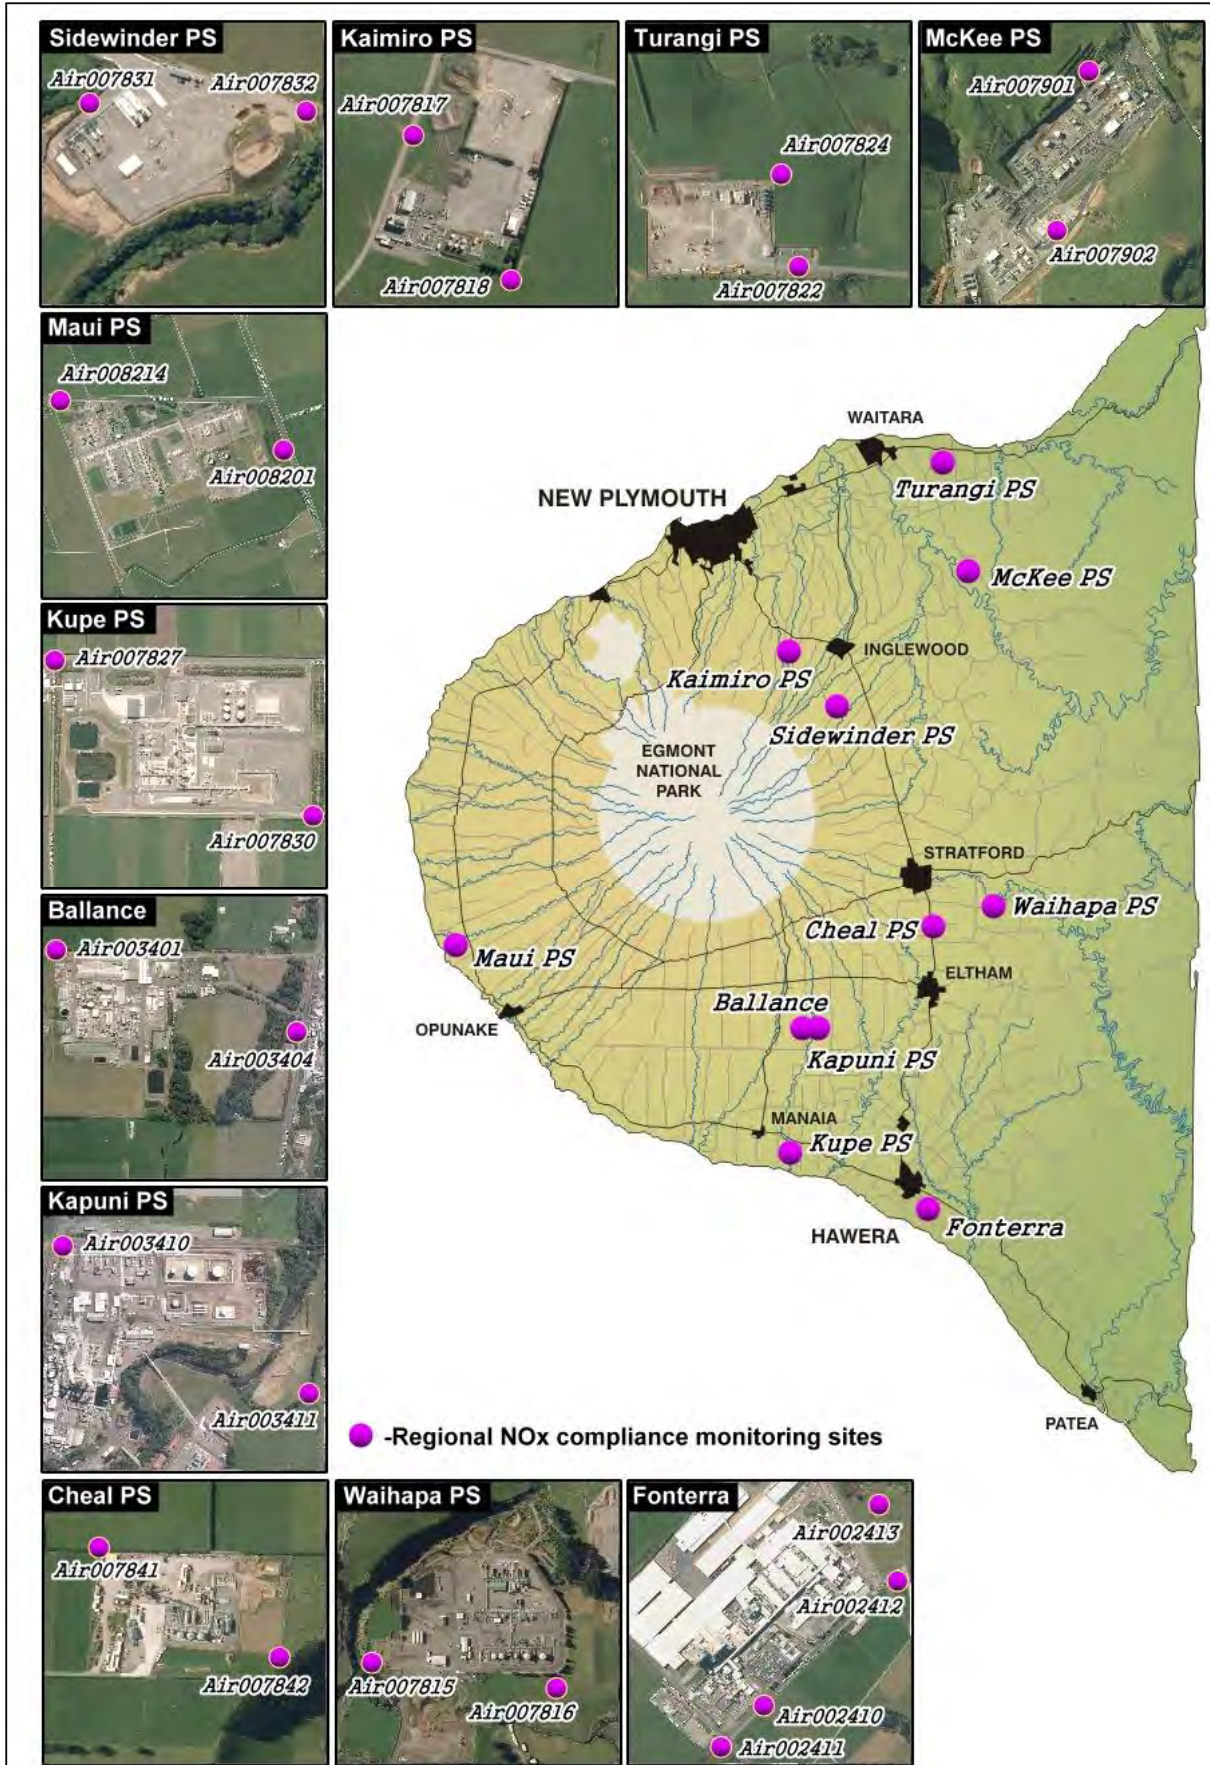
Sidewinder PS
Air007831
Air007832

Kaimiro PS
Air007817
Air007818

Turangi PS
Air007824
Air007822

McKee PS
Air007901
Air007902

Maui PS
Air008214
Air008201

Kupe PS
Air007827
Air007830

Ballance
Air003401
Air003404

Kapuni PS
Air003410
Air003411

WAITARA
Turangi PS
NEW PLYMOUTH
McKee PS
INGLEWOOD
Kaimiro PS
Sidewinder PS
EGMONT NATIONAL PARK
STRATFORD
Waihapa PS
Cheal PS
Maui PS
ELTHAM
Ballance
OPUNAKE
Kapuni PS
MANAIA
Kupe PS
Fonterra
HAWERA
PATEA

-Regional NOx compliance monitoring sites

Cheal PS
Air007841
Air007842

Waihapa PS
Air007815
Air007816

Fonterra
Air002413
Air002412
Air002410
Air002411